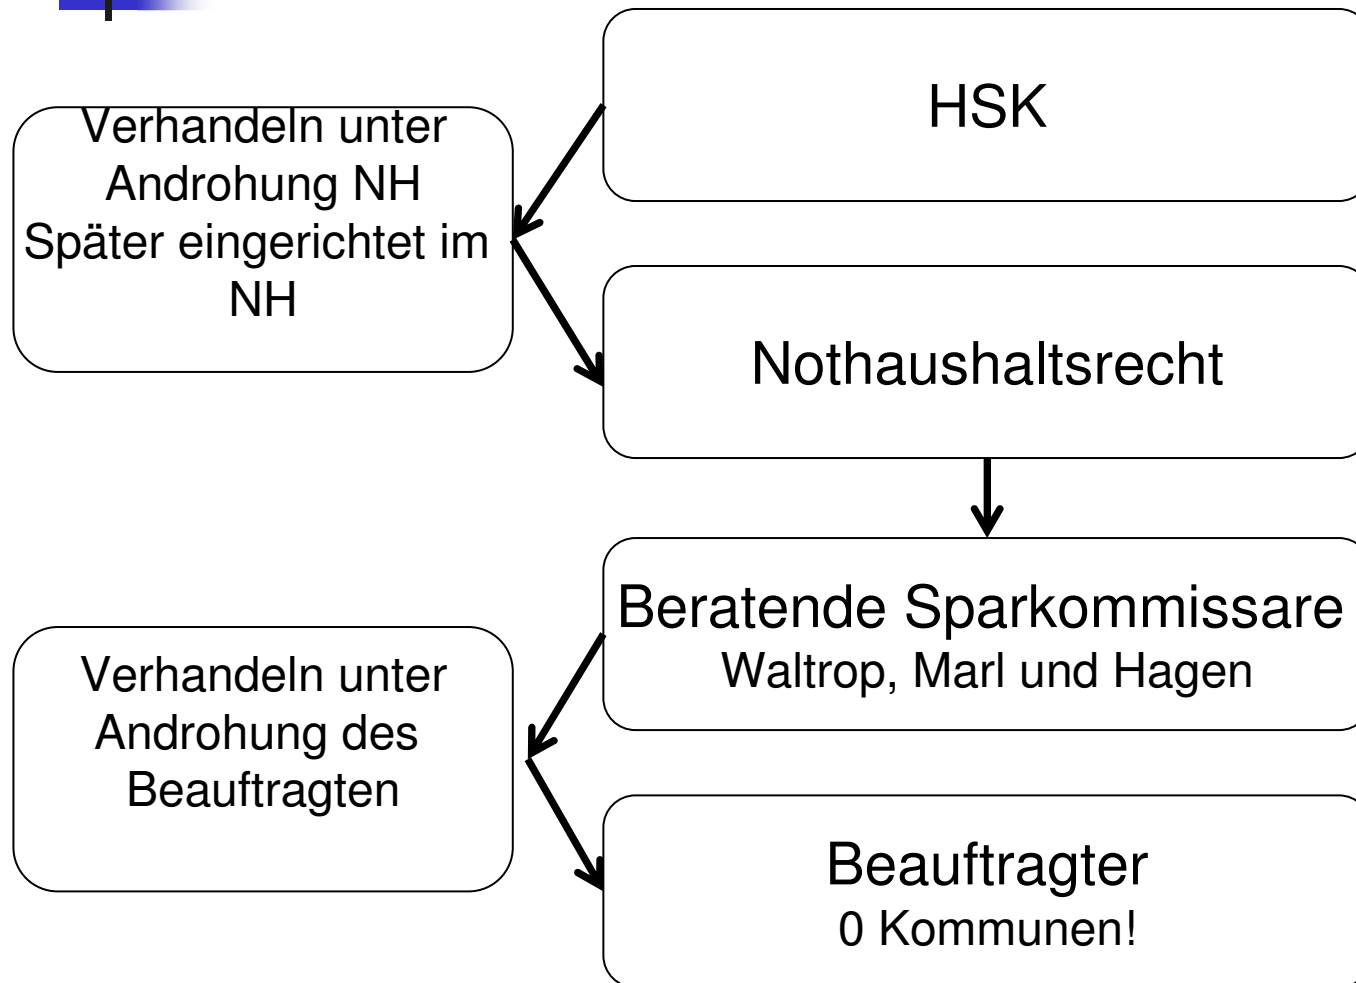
HSK

Verhandeln unter Androhung NH
Später eingerichtet im NH

Nothaushaltsrecht

Beratende Sparkommissare
Waltrop, Marl und Hagen

Verhandeln unter Androhung des Beauftragten

Beauftragter
0 Kommunen!